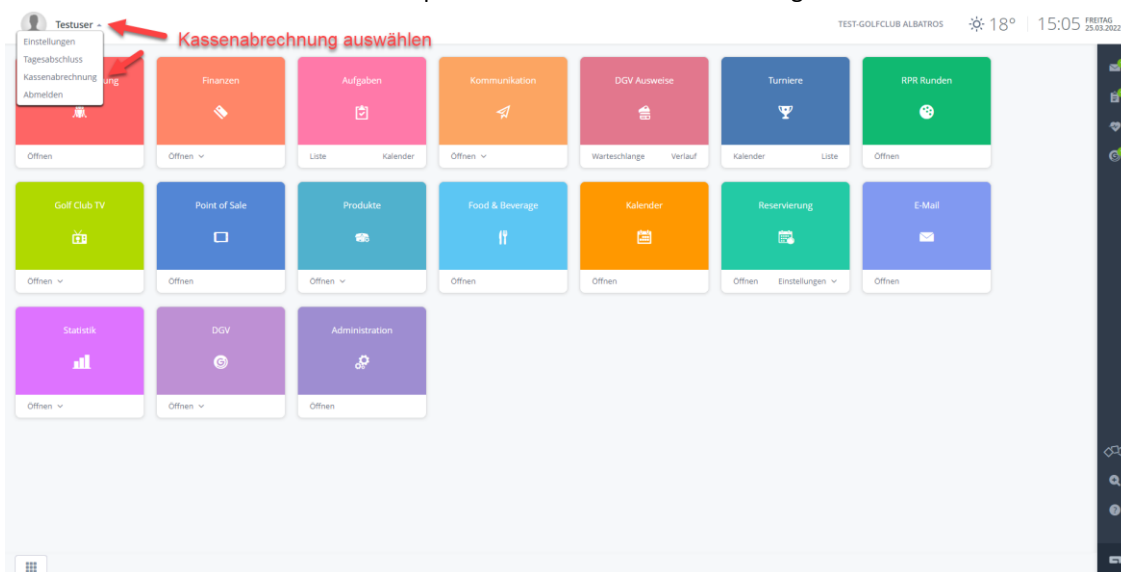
Testuser

Einstellungen
Tagesabschluss
Kassenabrechnung
Abmelden

Kassenabrechnung auswählen

TEST-GOLFCLUB ALBATROS 18° 15:05 FREITAG 25.03.2022

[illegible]ung
Öffnen

Finanzen
Öffnen

Aufgaben
Liste Kalender

Kommunikation
Öffnen

DGV Ausweise
Warteschlange Verlauf

Turniere
Kalender Liste

RPR Runden
Öffnen

Golf Club TV
Öffnen

Point of Sale
Öffnen

Produkte
Öffnen

Food & Beverage
Öffnen

Kalender
Öffnen

Reservierung
Öffnen Einstellungen

E-Mail
Öffnen

Statistik
Öffnen

DGV
Öffnen

Administration
Öffnen